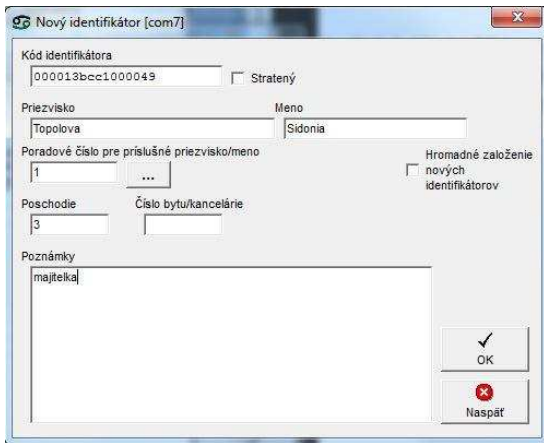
Nový identifikátor [com7]

Kód identifikátora
000013bcc1000049
Stratený

Priezvisko
Topolova

Meno
Sidonia

Poradové číslo pre príslušné priezvisko/meno
1
...

Hromadné založenie nových identifikátorov

Poschodie
3

Číslo bytu/kancelárie

Poznámky
majitelka

OK

Naspäť